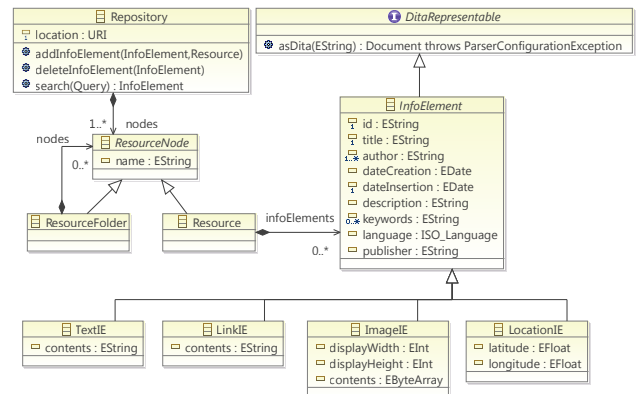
Repository
location : URI
addInfoElement(InfoElement,Resource)
deleteInfoElement(InfoElement)
search(Query) : InfoElement

DitaRepresentable
asDita(EString) : Document throws ParserConfigurationException

1..*
nodes
nodes
0..*
ResourceNode
name : EString

InfoElement
id : EString
title : EString
author : EString
dateCreation : EDate
dateInsertion : EDate
description : EString
keywords : EString
language : ISO_Language
publisher : EString

ResourceFolder
Resource
infoElements
0..*

TextIE
contents : EString

LinkIE
contents : EString

ImageIE
displayWidth : EInt
displayHeight : EInt
contents : EByteArray

LocationIE
latitude : EFloat
longitude : EFloat